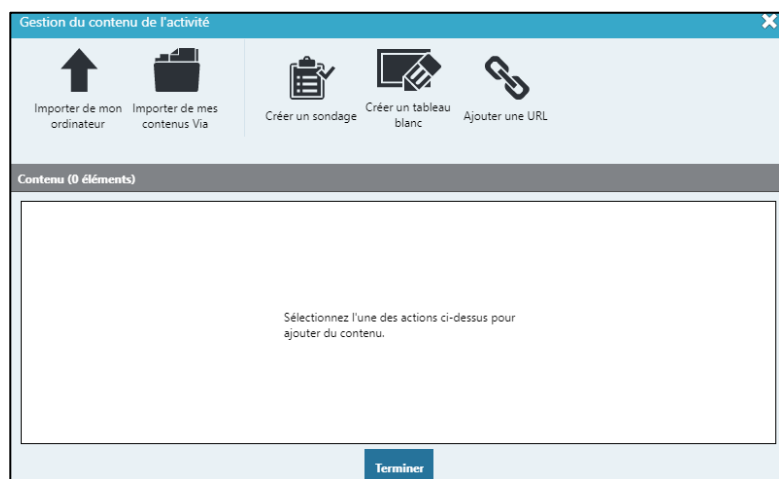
Gestion du contenu de l'activité

Importer de mon ordinateur

Importer de mes contenus Via

Créer un sondage

Créer un tableau blanc

Ajouter une URL

Contenu (0 éléments)

Sélectionnez l'une des actions ci-dessus pour ajouter du contenu.

Terminer